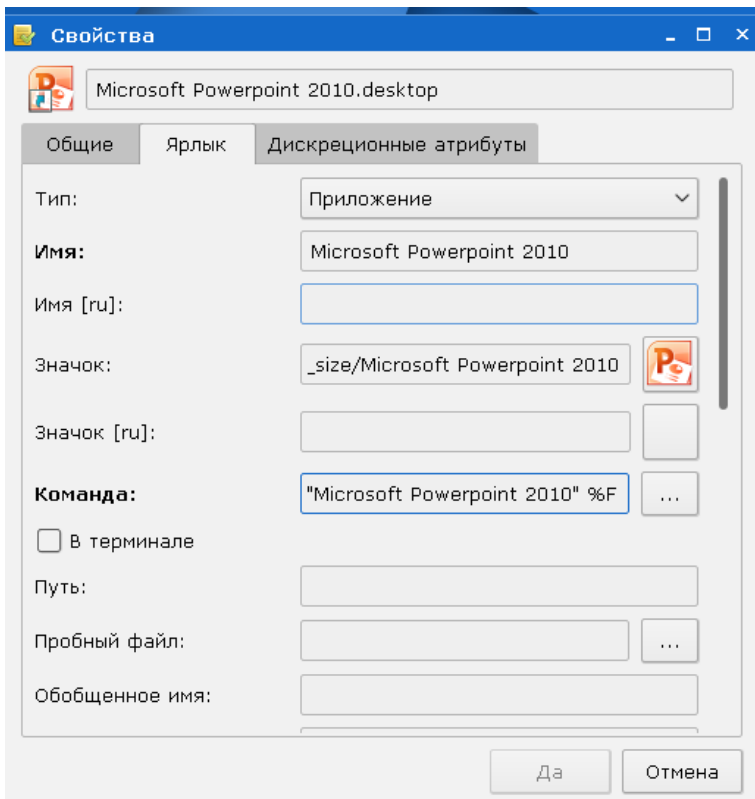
Свойства

Microsoft Powerpoint 2010.desktop

Общие | Ярлык | Дискреционные атрибуты

Тип: Приложение

Имя: Microsoft Powerpoint 2010

Имя [ru]:

Значок: _size/Microsoft Powerpoint 2010

Значок [ru]:

Команда: "Microsoft Powerpoint 2010" %F ...

В терминале

Путь:

Пробный файл: ...

Обобщенное имя:

Да Отмена